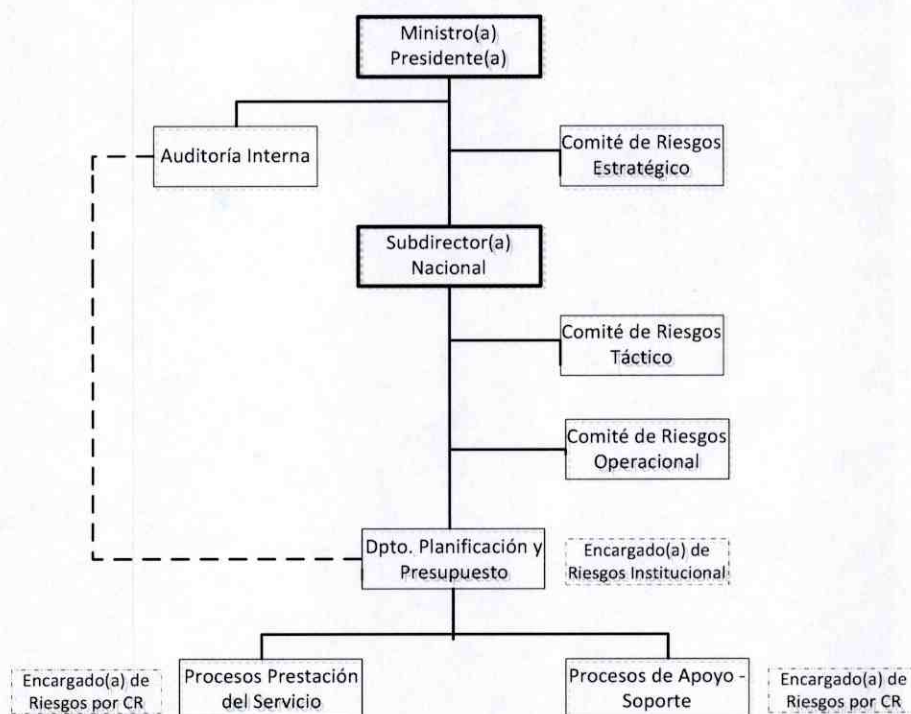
Ministro(a)
Presidente(a)

Auditoría Interna

Comité de Riesgos
Estratégico

Subdirector(a)
Nacional

Comité de Riesgos
Táctico

Comité de Riesgos
Operacional

Dpto. Planificación y
Presupuesto

Encargado(a) de
Riesgos Institucional

Encargado(a) de
Riesgos por CR

Procesos Prestación
del Servicio

Procesos de Apoyo -
Soporte

Encargado(a) de
Riesgos por CR